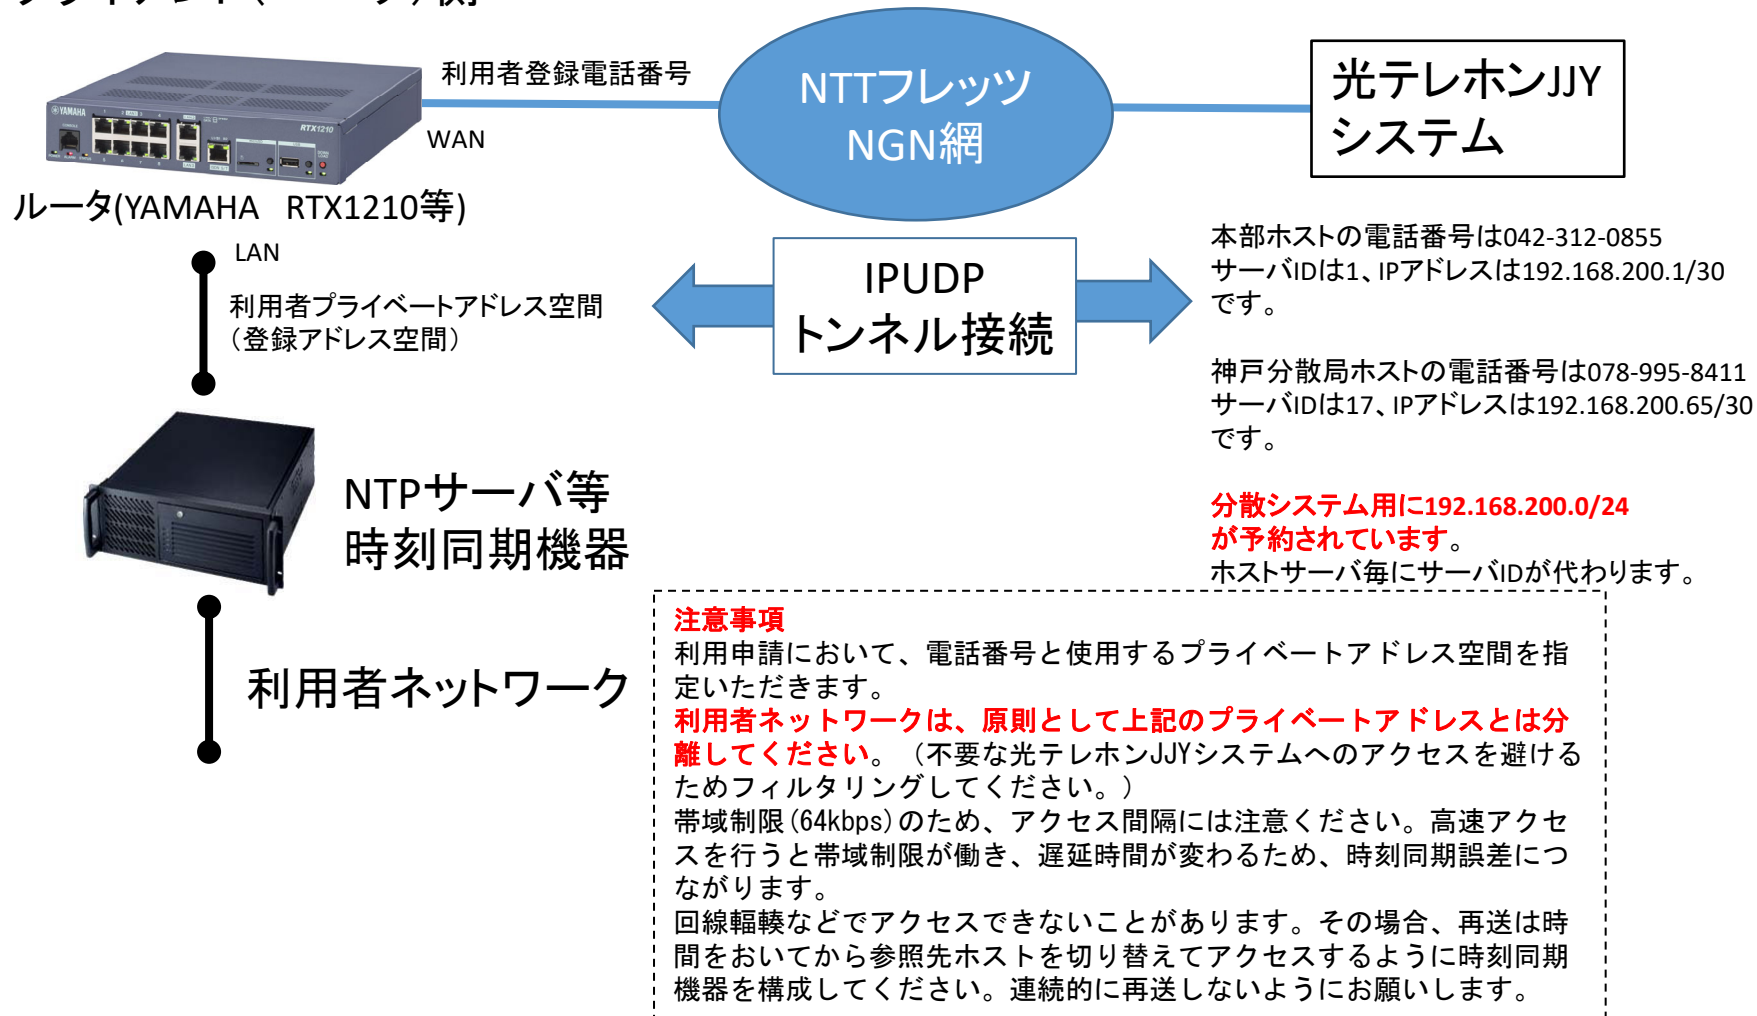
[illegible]

利用者登録電話番号

WAN

NTTフレッツ NGN網

光テレホンJJY システム

ルータ(YAMAHA RTX1210等)

LAN

利用者プライベートアドレス空間 (登録アドレス空間)

IPUDP トンネル接続

本部ホストの電話番号は042-312-0855 サーバIDは1、IPアドレスは192.168.200.1/30 です。

神戸分散局ホストの電話番号は078-995-8411 サーバIDは17、IPアドレスは192.168.200.65/30 です。

分散システム用に192.168.200.0/24 が予約されています。 ホストサーバ毎にサーバIDが代わります。

NTPサーバ等 時刻同期機器

利用者ネットワーク

注意事項
利用申請において、電話番号と使用するプライベートアドレス空間を指定いただきます。
利用者ネットワークは、原則として上記のプライベートアドレスとは分離してください。(不要な光テレホンJJYシステムへのアクセスを避けるためフィルタリングしてください。)
帯域制限(64kbps)のため、アクセス間隔には注意ください。高速アクセスを行うと帯域制限が働き、遅延時間が変わるため、時刻同期誤差につながります。
回線輻輳などでアクセスできないことがあります。その場合、再送は時間をおいてから参照先ホストを切り替えてアクセスするように時刻同期機器を構成してください。連続的に再送しないようにお願いします。